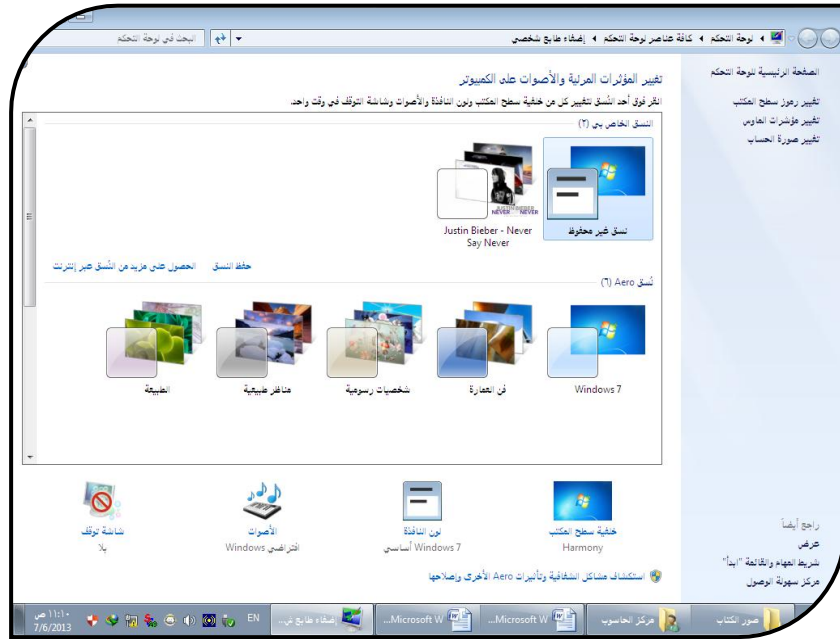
لوحة التحكم ◄ كافة عناصر لوحة التحكم ◄ إضفاء طابع شخصي

البحث في لوحة التحكم

الصفحة الرئيسية للوحة التحكم

تغيير رموز سطح المكتب

تغيير مؤشرات الماوس

تغيير صورة الحساب

تغيير المؤثرات المرئية والأصوات على الكمبيوتر

انقر فوق أحد النُسق لتغيير كل من خلفية سطح المكتب ولون النافذة والأصوات وشاشة التوقف في وقت واحد.

النُسق الخاص بي (٢)

نُسق غير محفوظ

Justin Bieber - Never Say Never

حفظ النُسق

الحصول على مزيد من النُسق عبر إنترنت

نُسق Aero (٦)

Windows 7

فن العمارة

شخصيات رسومية

مناظر طبيعية

الطبيعة

خلفية سطح المكتب
Harmony

لون النافذة
Windows 7 أساسي

الأصوات
افتراضي Windows

شاشة توقف
بلا

راجع أيضاً

عرض

شريط المهام والقائمة "ابدأ"

مركز سهولة الوصول

استكشاف مشاكل الشفافية وتأثيرات Aero الأخرى وإصلاحها

صور الكتاب

مركز الحاسوب

Microsoft W...

Microsoft W...

إضفاء طابع ش...

EN

١١:١٠ ص
7/6/2013